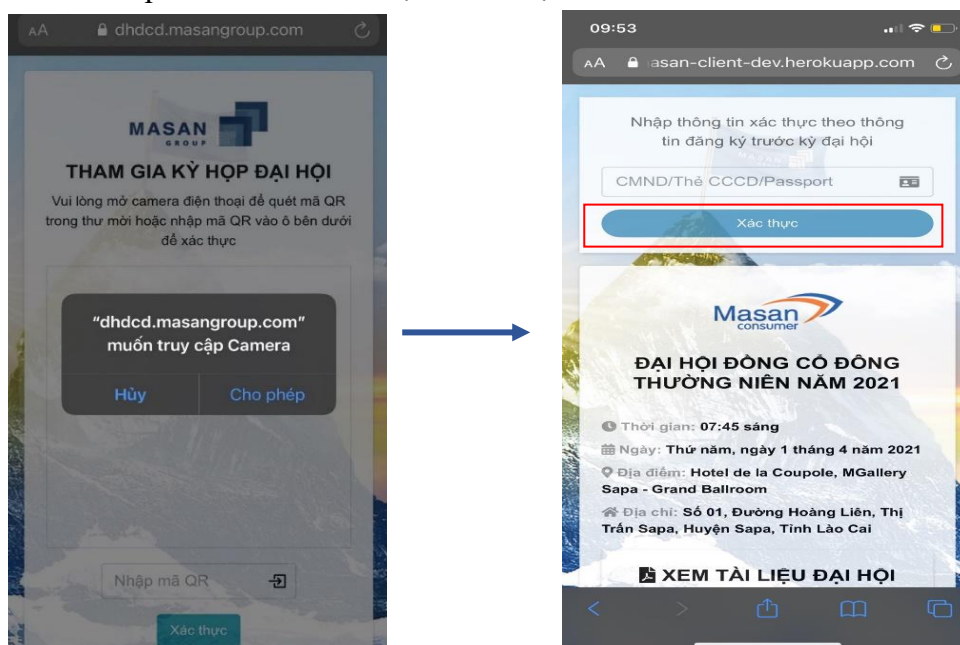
AA dhdcd.masangroup.com

MASAN GROUP

THAM GIA KỲ HỌP ĐẠI HỘI

Vui lòng mở camera điện thoại để quét mã QR trong thư mời hoặc nhập mã QR vào ô bên dưới để xác thực

"dhdcd.masangroup.com" muốn truy cập Camera

Hủy

Cho phép

Nhập mã QR

Xác thực

09:53

AA asan-client-dev.herokuapp.com

Nhập thông tin xác thực theo thông tin đăng ký trước kỳ đại hội

CMND/Thẻ CCCD/Passport

Xác thực

Masan consumer

ĐẠI HỘI ĐỒNG CỔ ĐÔNG THƯỜNG NIÊN NĂM 2021

Thời gian: 07:45 sáng

Ngày: Thứ năm, ngày 1 tháng 4 năm 2021

Địa điểm: Hotel de la Coupole, MGallery Sapa - Grand Ballroom

Địa chỉ: Số 01, Đường Hoàng Liên, Thị Trấn Sapa, Huyện Sapa, Tỉnh Lào Cai

XEM TÀI LIỆU ĐẠI HỘI